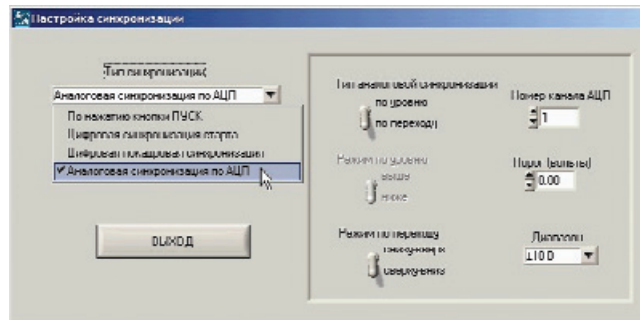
Настройка синхронизации

Тип синхронизации

Аналоговая синхронизация по АЦП

По нажатию кнопки ПУСК
Цифровая синхронизация старта
Цифровая покадровая синхронизация
✔ Аналоговая синхронизация по АЦП

ВЫХОД

Тип аналоговой синхронизации
по уровню
по переходу

Номер канала АЦП
1

Режим по уровню
выше
ниже

Порог (вольты)
0.00

Режим по переходу
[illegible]
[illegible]

Диапазон
±10 В